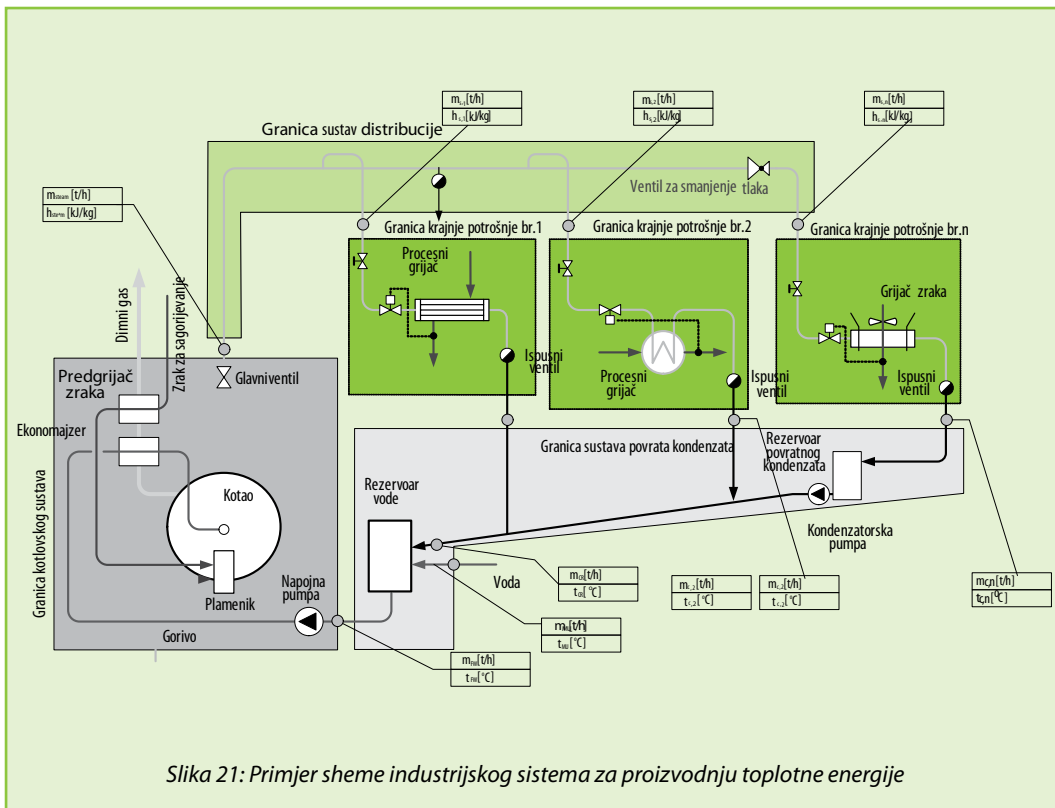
Granica sustav distribucije

$m_{s,1}$[t/h]
$h_{s,1}$[kJ/kg]

$m_{s,2}$[t/h]
$h_{s,2}$[kJ/kg]

$m_{s,n}$[t/h]
$h_{s,n}$[kJ/kg]

$m_{steam}$ [t/h]
$h_{steam}$ [kJ/kg]

Ventil za smanjenje tlaka

Granica krajnje potrošnje br.1

Granica krajnje potrošnje br.2

Granica krajnje potrošnje br.n

Procesni grijač

Grijač zraka

Dimni gas

Zrak za sagorijevanje

Glavniventil

Predgrijač zraka

Ispusni ventil

Procesni grijač

Ispusni ventil

Ispusni ventil

Ekonomajzer

Granica sustava povrata kondenzata

Rezervoar povratnog kondenzata

Granica kotlovskog sustava

Kotao

Rezervoar vode

Kondenzatorska pumpa

Plamenik

Napojna pumpa

Voda

$m_{cr}$[t/h]
$t_{cr}$[°C]

$m_{c,2}$[t/h]
$t_{c,2}$[°C]

$m_{c,2}$[t/h]
$t_{c,2}$[°C]

$m_{C,n}$[t/h]
$t_{C,n}$[°C]

$m_{MU}$[t/h]
$t_{MU}$[°C]

Gorivo

$m_{FW}$[t/h]
$t_{FW}$[°C]

Slika 21: Primjer sheme industrijskog sistema za proizvodnju toplotne energije